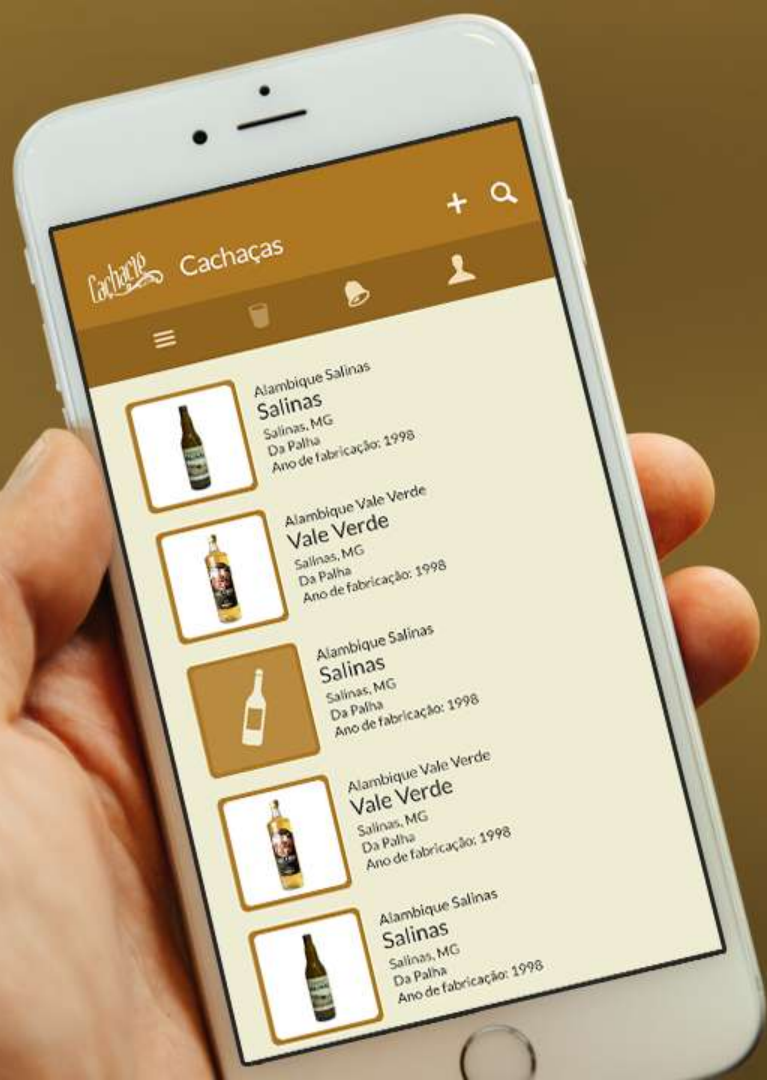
+

Cachacie Cachaças

≡

Alambique Salinas
Salinas
Salinas, MG
Da Palha
Ano de fabricação: 1998

Alambique Vale Verde
Vale Verde
Salinas, MG
Da Palha
Ano de fabricação: 1998

Alambique Salinas
Salinas
Salinas, MG
Da Palha
Ano de fabricação: 1998

Alambique Vale Verde
Vale Verde
Salinas, MG
Da Palha
Ano de fabricação: 1998

Alambique Salinas
Salinas
Salinas, MG
Da Palha
Ano de fabricação: 1998